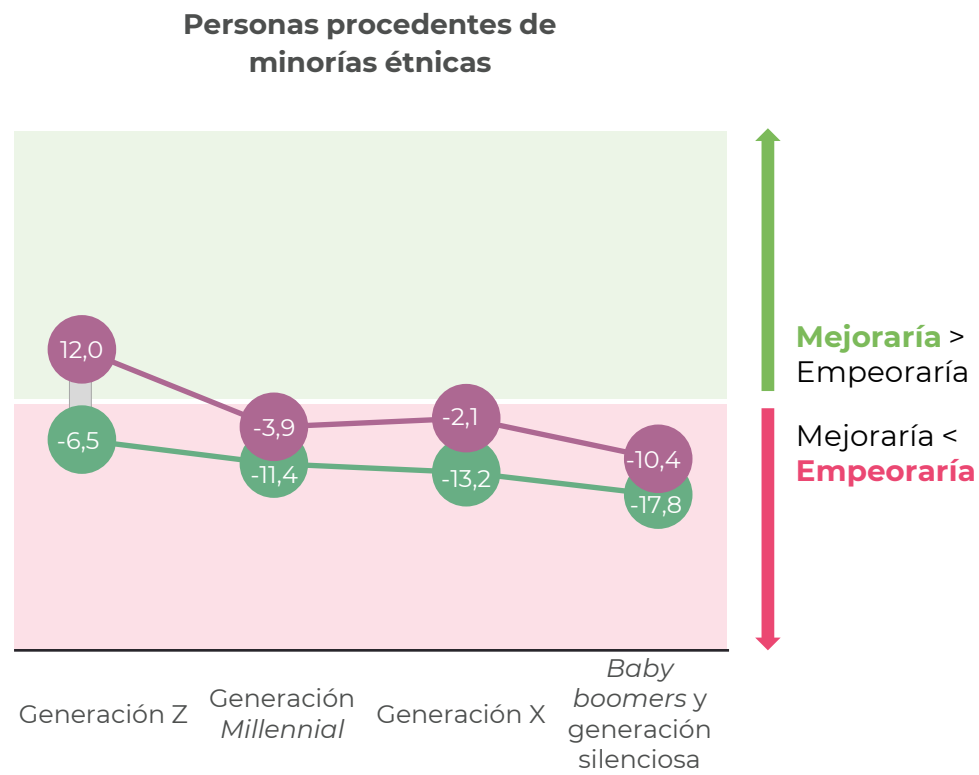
Personas procedentes de minorías étnicas

12,0
-6,5
-3,9
-11,4
-2,1
-13,2
-10,4
-17,8

Mejoraría > Empeoraría

Mejoraría < Empeoraría

Generación Z

Generación Millennial

Generación X

Baby boomers y generación silenciosa